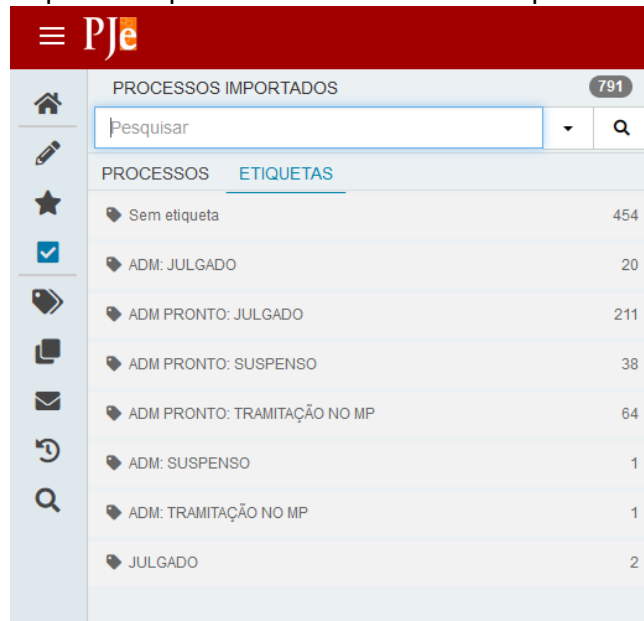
PJe

PROCESSOS IMPORTADOS 791

Pesquisar

PROCESSOS ETIQUETAS

| | |
|---|---|
| Sem etiqueta | 454 |
| ADM: JULGADO | 20 |
| ADM PRONTO: JULGADO | 211 |
| ADM PRONTO: SUSPENSO | 38 |
| ADM PRONTO: TRAMITAÇÃO NO MP | 64 |
| ADM: SUSPENSO | 1 |
| ADM: TRAMITAÇÃO NO MP | 1 |
| JULGADO | 2 |